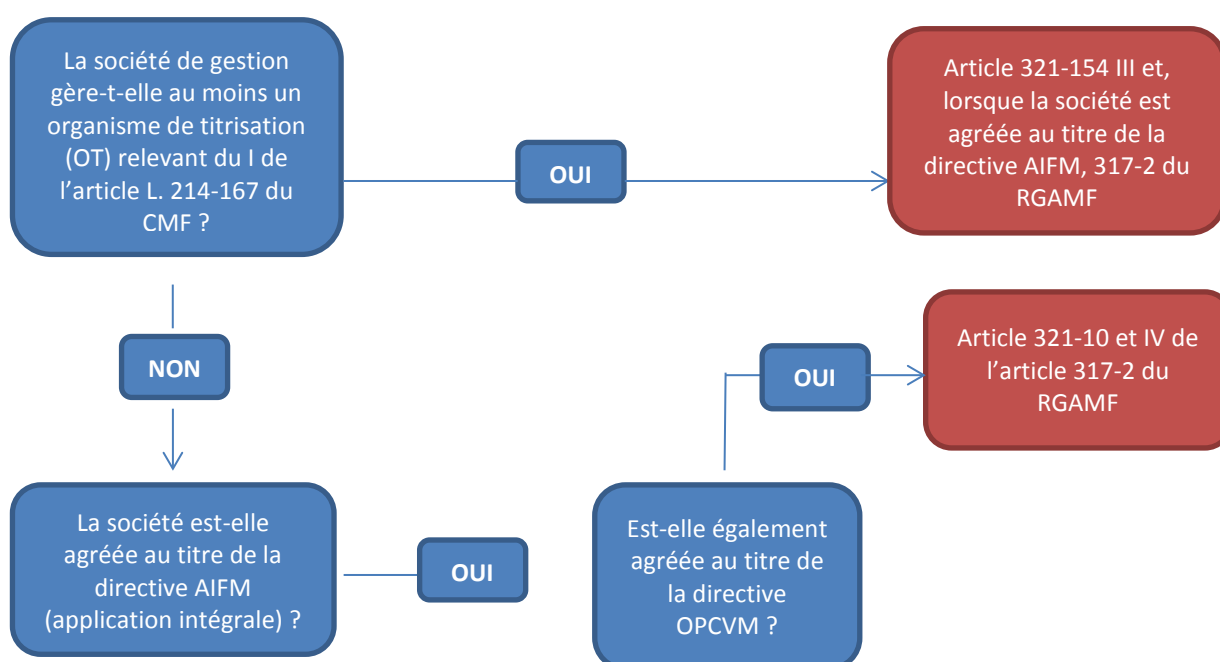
La société de gestion gère-t-elle au moins un organisme de titrisation (OT) relevant du I de l'article L. 214-167 du CMF ?

OUI

Article 321-154 III et, lorsque la société est agréée au titre de la directive AIFM, 317-2 du RGAMF

NON

Article 321-10 et IV de l'article 317-2 du RGAMF

OUI

La société est-elle agréée au titre de la directive AIFM (application intégrale) ?

OUI

Est-elle également agréée au titre de la directive OPCVM ?